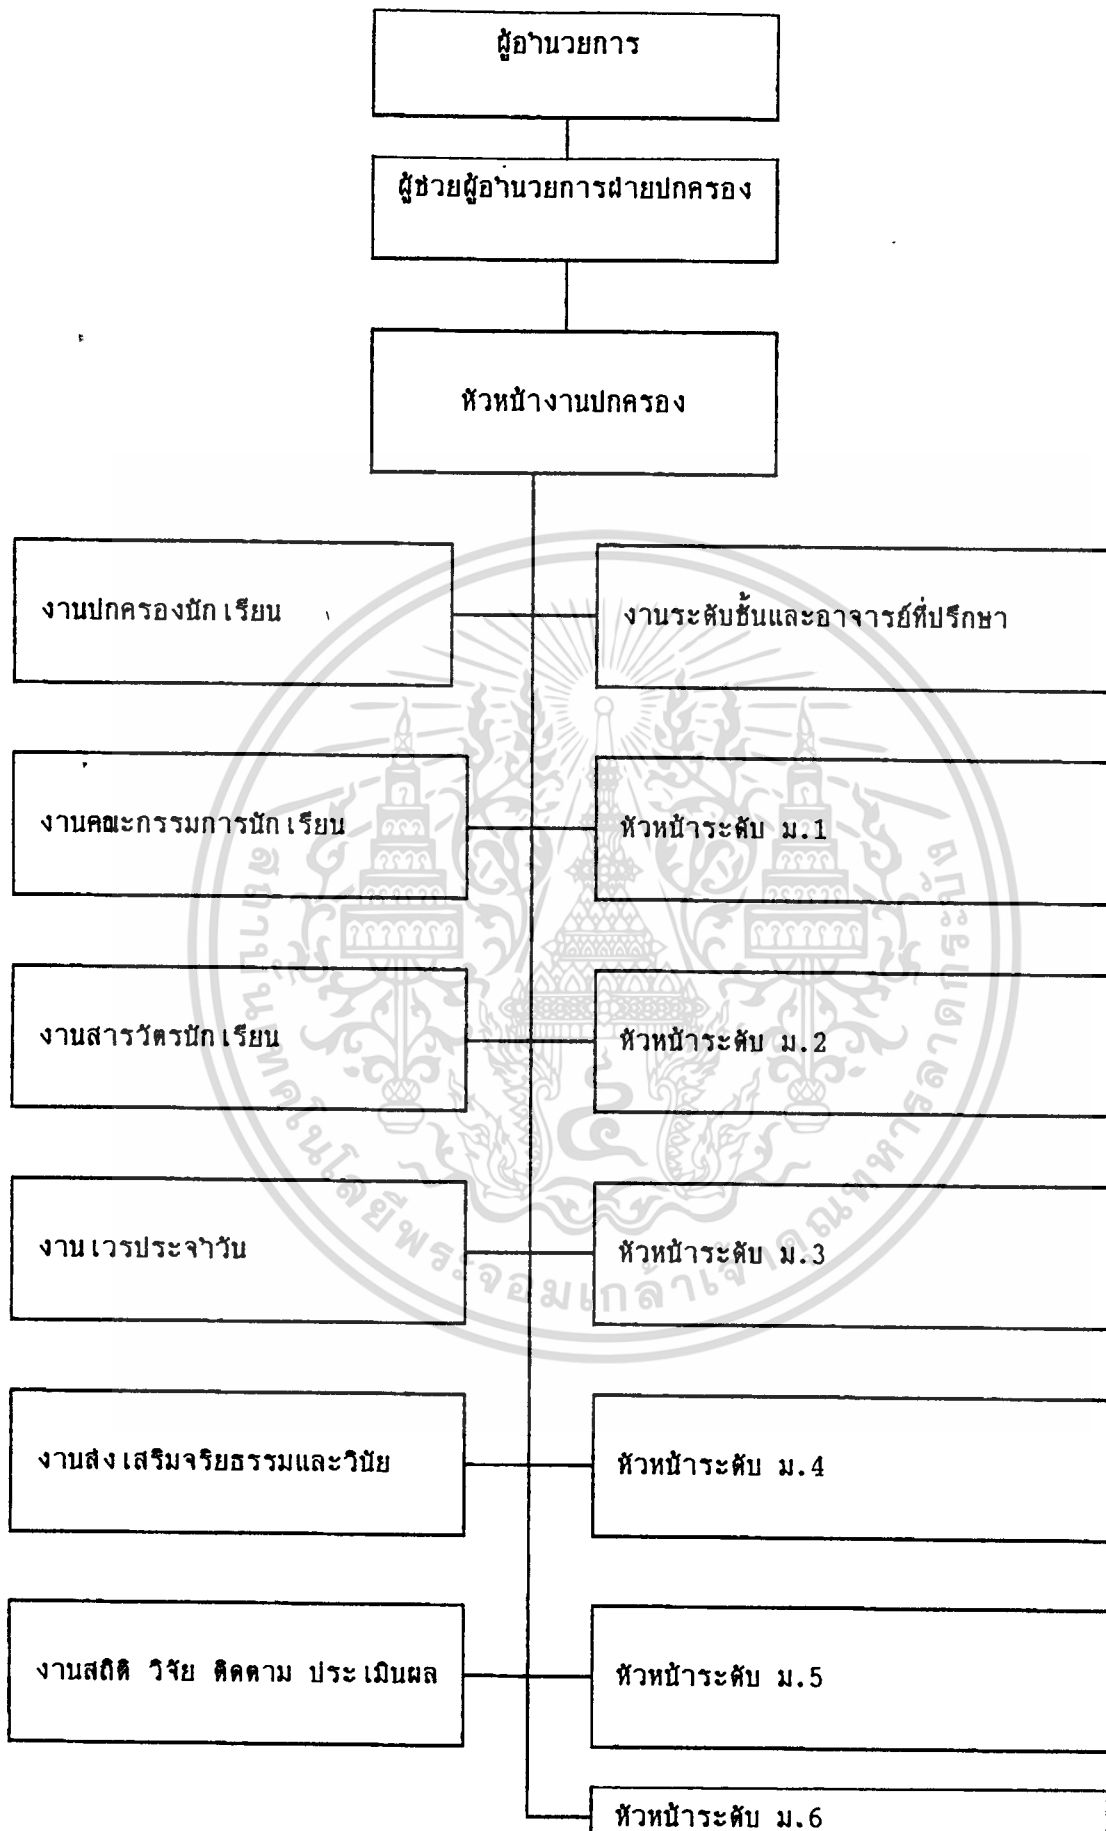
ผู้อำนวยการ

ผู้ช่วยผู้อำนวยการฝ่ายปกครอง

หัวหน้างานปกครอง

งานปกครองนักเรียน

งานระดับชั้นและอาจารย์ที่ปรึกษา

งานคณะกรรมการนักเรียน

หัวหน้าระดับ ม.1

งานสารวัตรนักเรียน

หัวหน้าระดับ ม.2

งานเวรประจำวัน

หัวหน้าระดับ ม.3

งานส่งเสริมจริยธรรมและวินัย

หัวหน้าระดับ ม.4

งานสถิติ วิจัย ติดตาม ประเมินผล

หัวหน้าระดับ ม.5

หัวหน้าระดับ ม.6